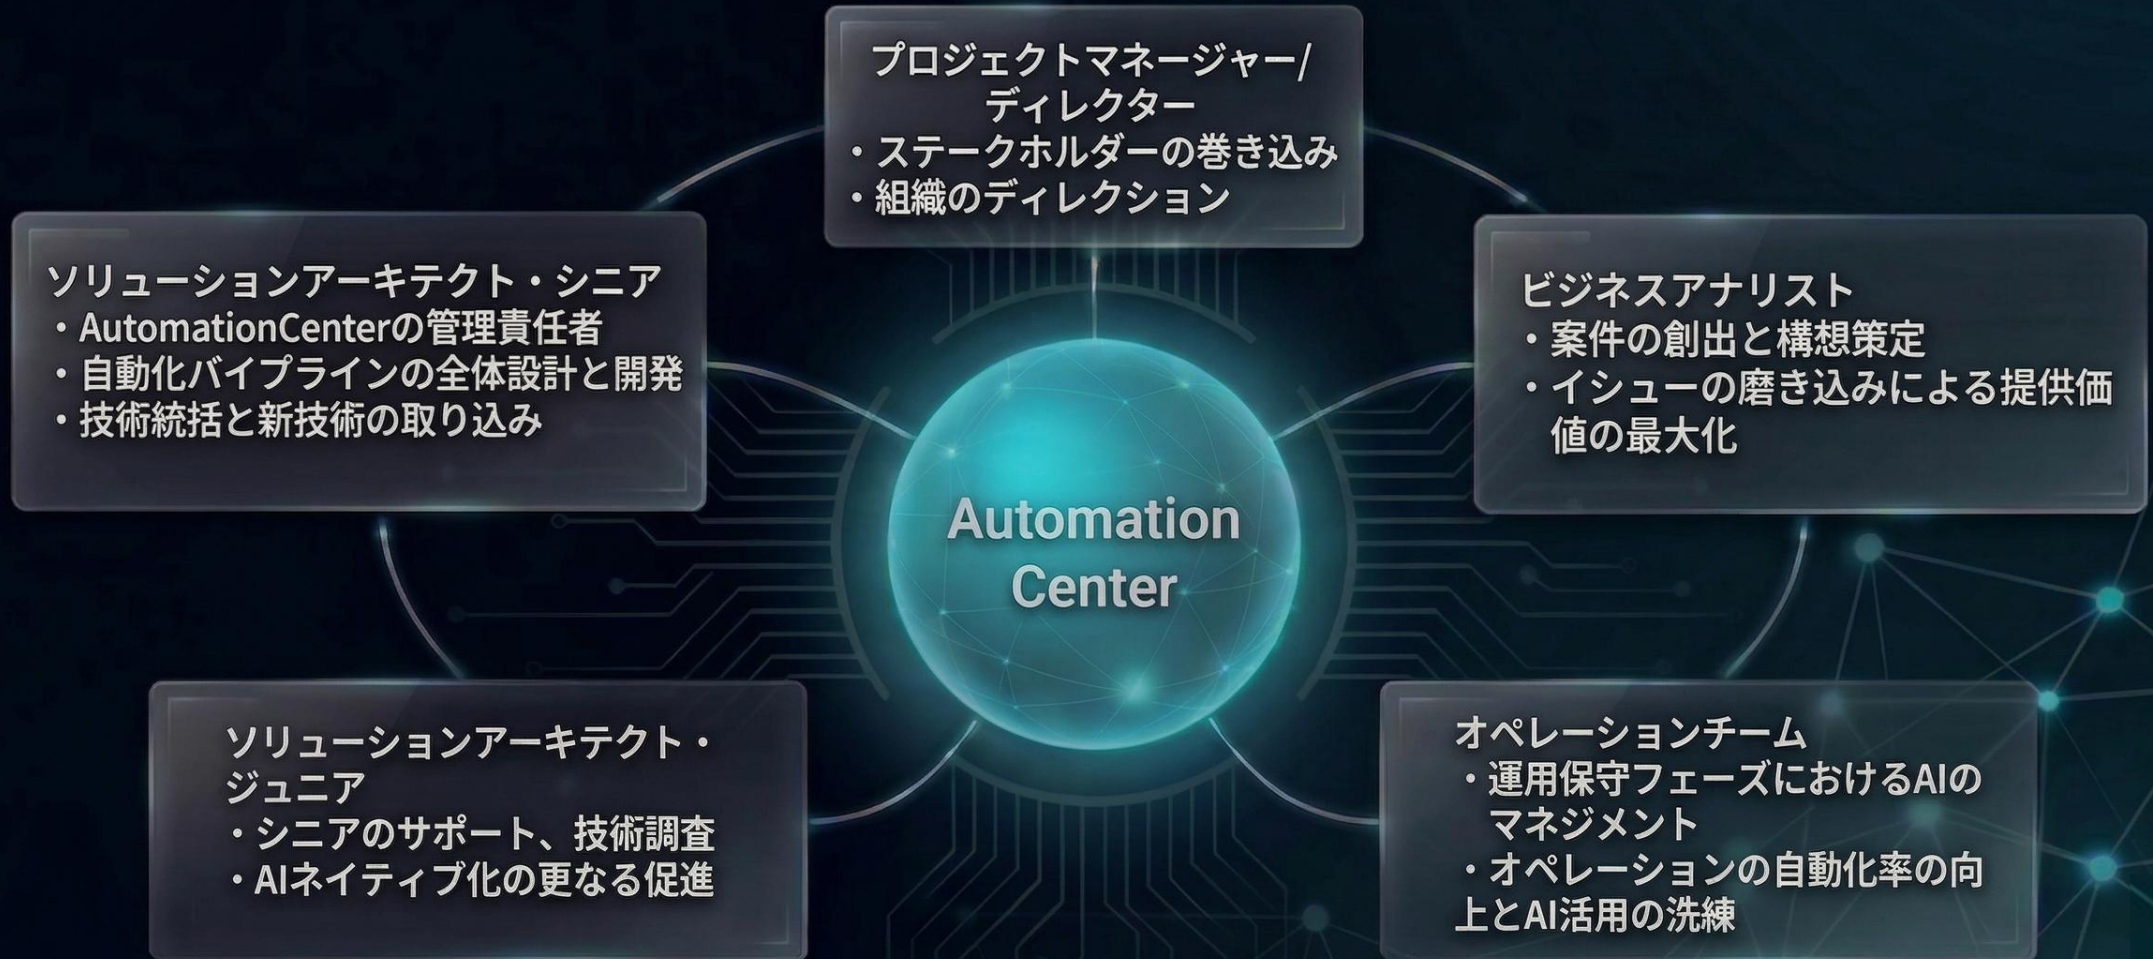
プロジェクトマネージャー/
ディレクター
・ステークホルダーの巻き込み
・組織のディレクション

ソリューションアーキテクト・シニア
・AutomationCenterの管理責任者
・自動化バイプラインの全体設計と開発
・技術統括と新技術の取り込み

ビジネスアナリスト
・案件の創出と構想策定
・イシューの磨き込みによる提供価値の最大化

Automation Center

ソリューションアーキテクト・ジュニア
・シニアのサポート、技術調査
・AIネイティブ化の更なる促進

オペレーションチーム
・運用保守フェーズにおけるAIのマネジメント
・オペレーションの自動化率の向上とAI活用の洗練